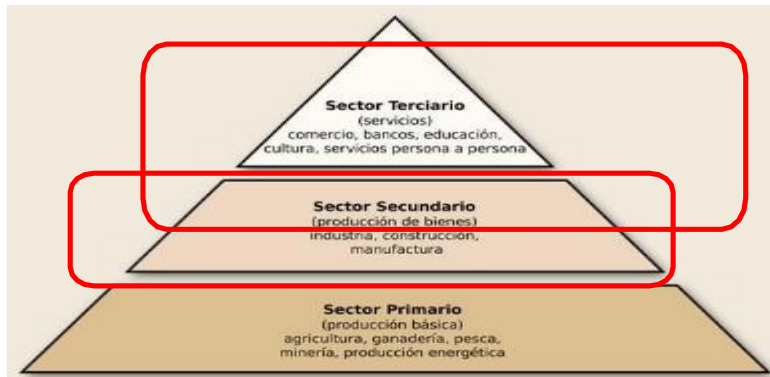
Sector Terciario
(servicios)
comercio, bancos, educación, cultura, servicios persona a persona

Sector Secundario
(producción de bienes)
industria, construcción, manufactura

Sector Primario
(producción básica)
agricultura, ganadería, pesca, minería, producción energética